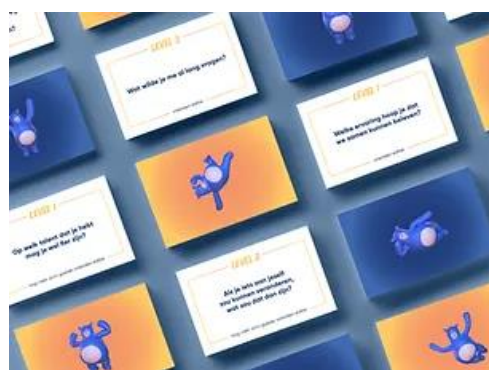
LEVEL 3

Wat wilde je me al lang vragen?

LEVEL 1

Welke ervaring hoop je dat we samen kunnen beleven?

LEVEL 1

Op welk talent dat je hebt mag je wel fier zijn?

LEVEL 2

Als je iets aan jezelf zou kunnen veranderen, wat zou dat dan zijn?

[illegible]